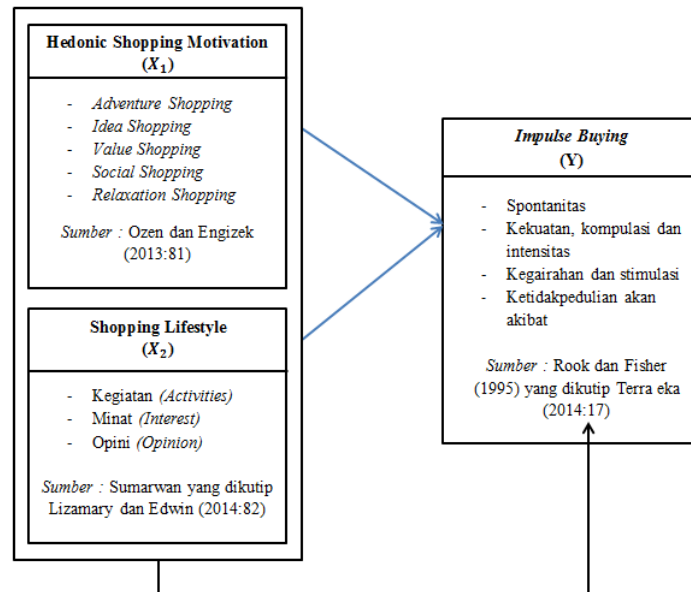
Hedonic Shopping Motivation
($X_1$)

- Adventure Shopping
- Idea Shopping
- Value Shopping
- Social Shopping
- Relaxation Shopping

Sumber : Ozen dan Engizek (2013:81)

Shopping Lifestyle
($X_2$)

- Kegiatan (Activities)
- Minat (Interest)
- Opini (Opinion)

Sumber : Sumarwan yang dikutip Lizamary dan Edwin (2014:82)

Impulse Buying
(Y)

- Spontanitas
- Kekuatan, kompulasi dan intensitas
- Kegairahan dan stimulasi
- Ketidakpedulian akan akibat

Sumber : Rook dan Fisher (1995) yang dikutip Terra eka (2014:17)